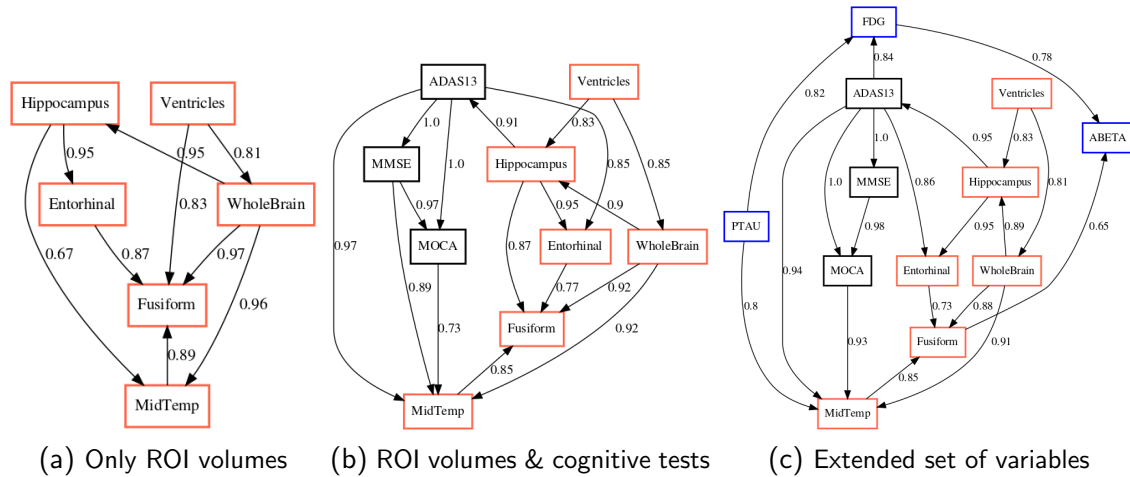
Hippocampus
Ventricles
0.95
0.95
0.81
Entorhinal
0.83
WholeBrain
0.67
0.87
0.97
Fusiform
0.96
0.89
MidTemp

(a) Only ROI volumes

ADAS13
Ventricles
1.0
0.91
0.83
MMSE
1.0
Hippocampus
0.85
0.85
0.97
0.95
0.9
MOCA
Entorhinal
WholeBrain
0.97
0.87
0.89
0.77
0.92
Fusiform
0.73
0.92
0.85
MidTemp

(b) ROI volumes & cognitive tests

FDG
0.84
0.78
0.82
ADAS13
Ventricles
0.95
0.83
ABETA
1.0
1.0
MMSE
0.86
Hippocampus
0.81
PTAU
0.98
0.95
0.89
0.65
0.94
MOCA
Entorhinal
WholeBrain
0.8
0.73
0.88
Fusiform
0.93
0.91
0.85
MidTemp

(c) Extended set of variables